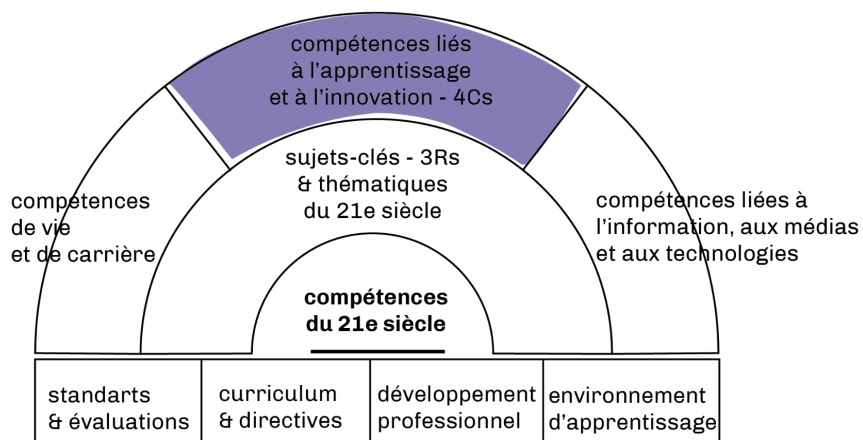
compétences liés
à l'apprentissage
et à l'innovation - 4Cs

compétences
de vie
et de carrière

sujets-clés - 3Rs
& thématiques
du 21e siècle

compétences liées à
l'information, aux médias
et aux technologies

compétences
du 21e siècle

standarts
& évaluations

curriculum
& directives

développement
professionnel

environnement
d'apprentissage